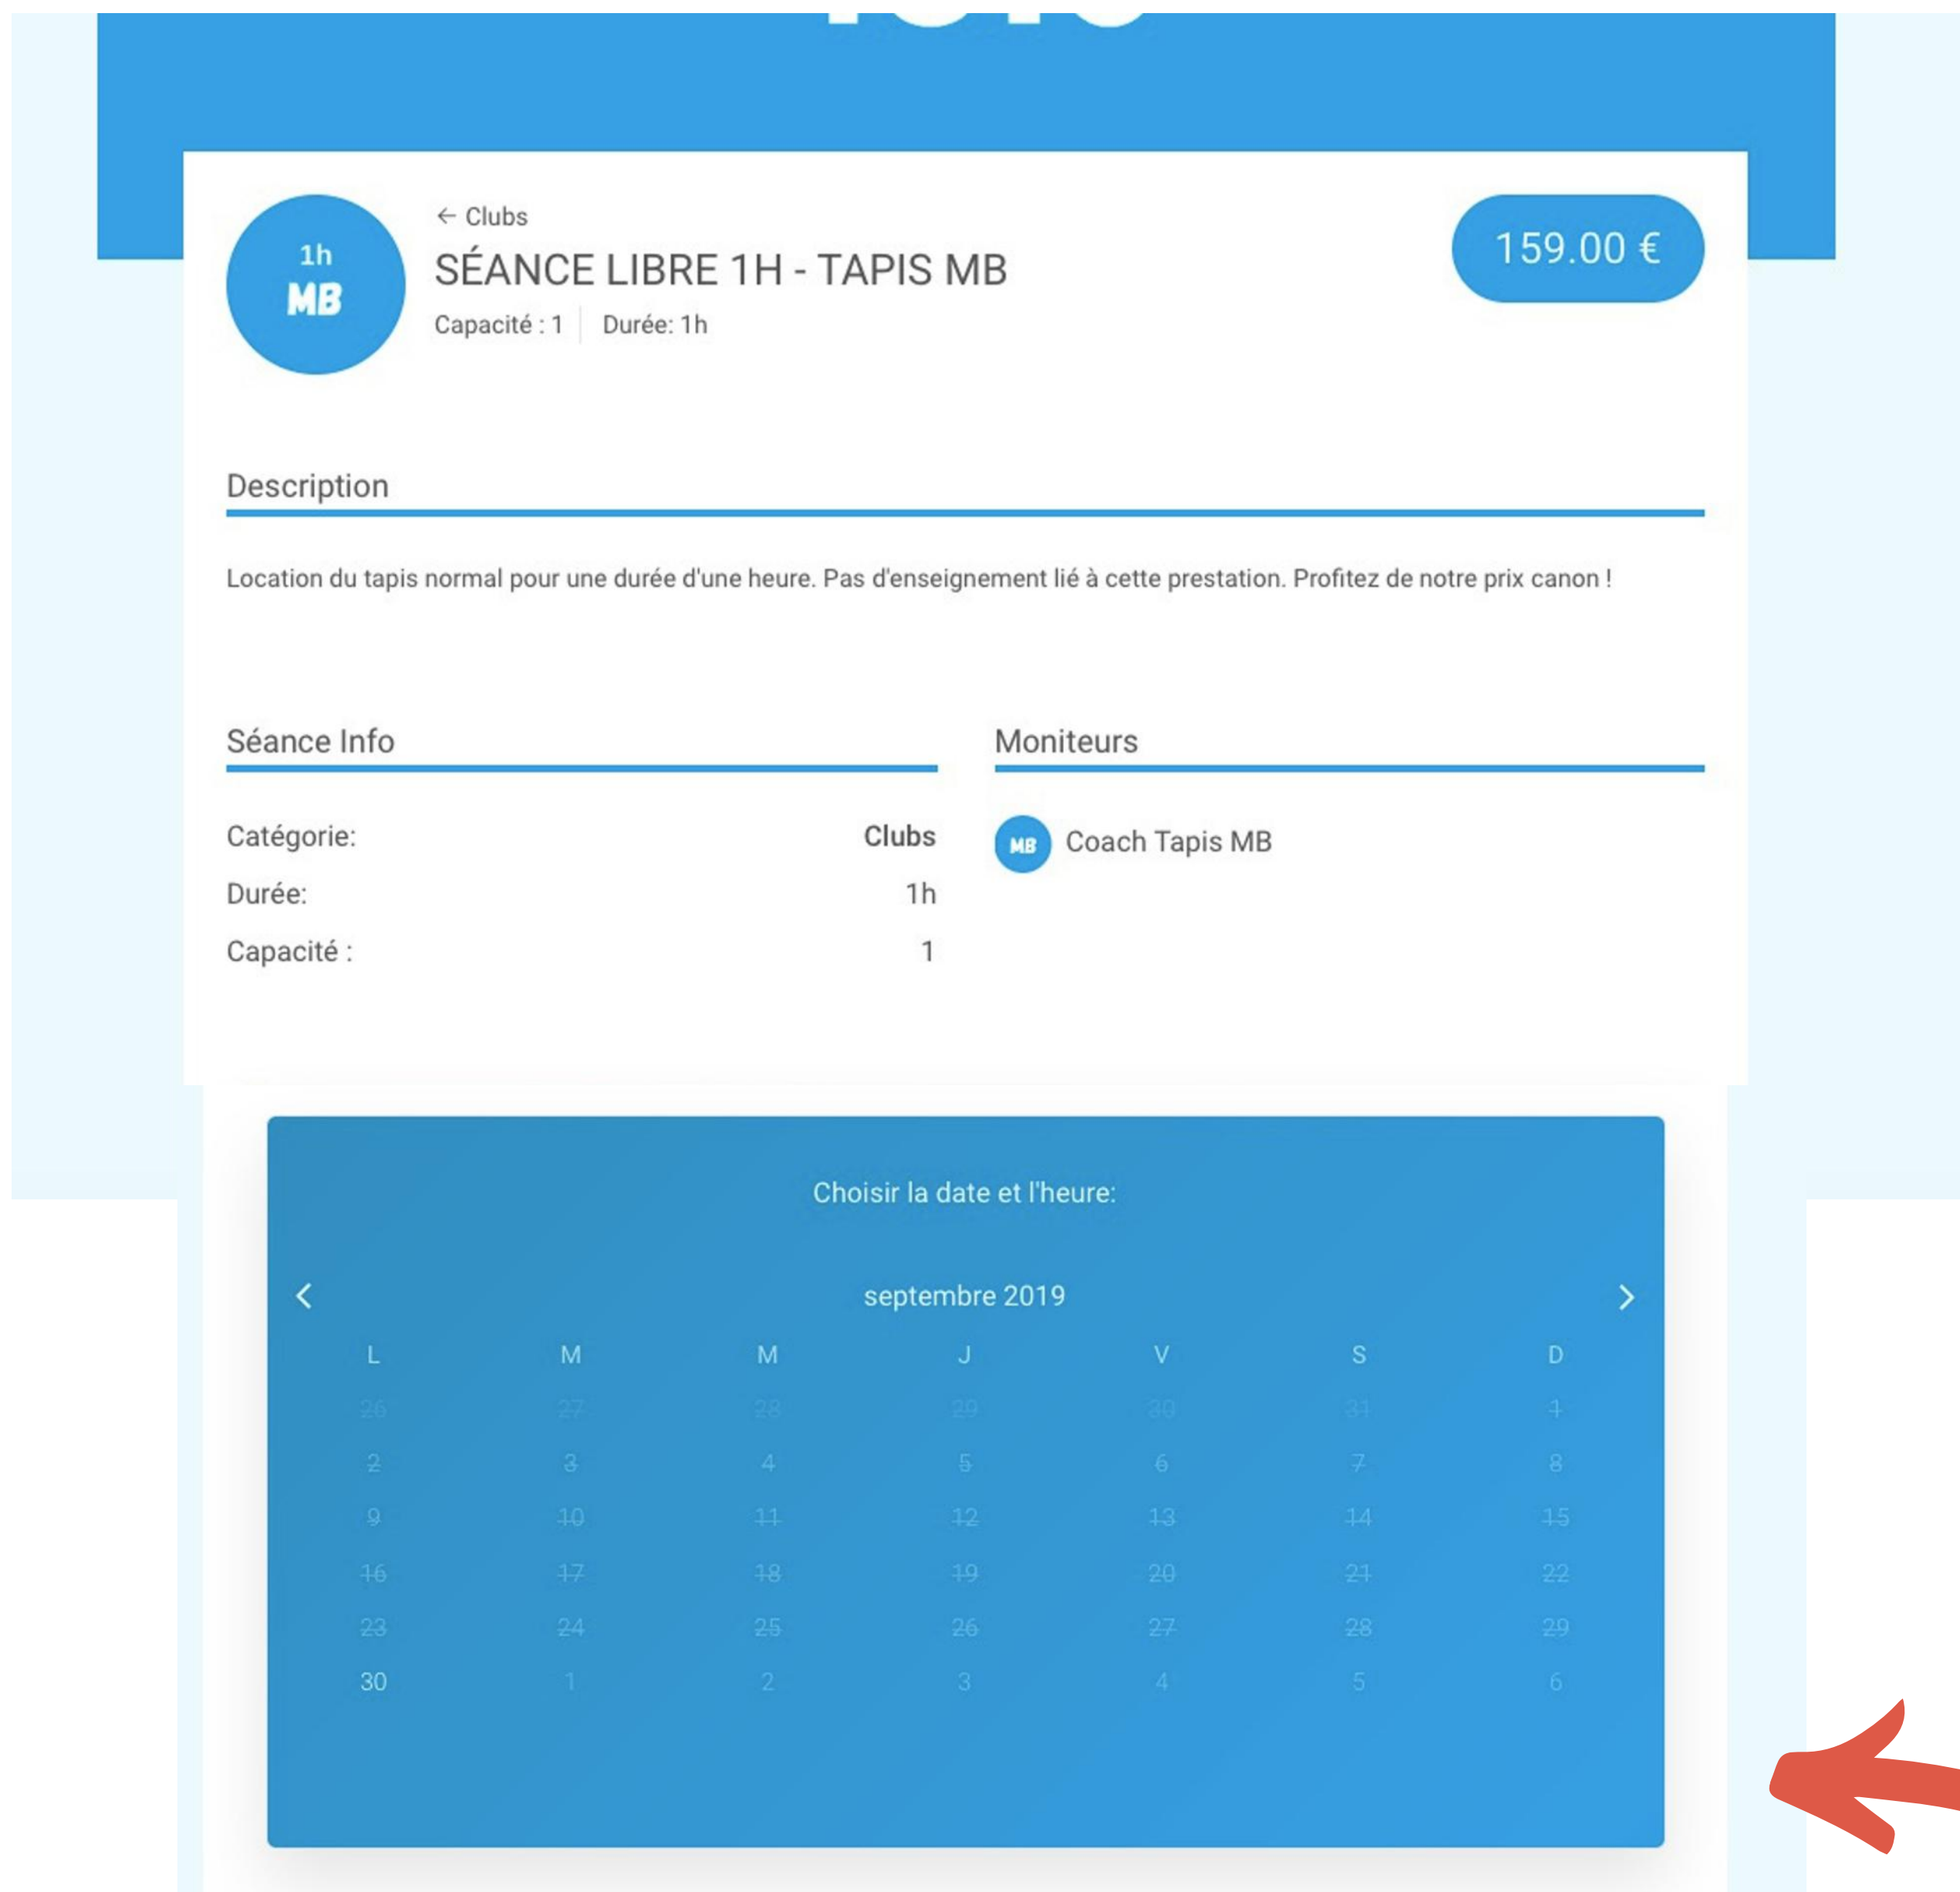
1h
MB

← Clubs

SÉANCE LIBRE 1H - TAPIS MB

Capacité : 1 | Durée: 1h

159.00 €

Description

Location du tapis normal pour une durée d'une heure. Pas d'enseignement lié à cette prestation. Profitez de notre prix canon !

Séance Info

| | |
|---|---|
| Catégorie: | Clubs |
| Durée: | 1h |
| Capacité : | 1 |

Moniteurs

MB Coach Tapis MB

Choisir la date et l'heure:

<

septembre 2019

>

| L | M | M | J | V | S | D |
|---|---|---|---|---|---|---|
| 26 | 27 | 28 | 29 | 30 | 31 | 1 |
| 2 | 3 | 4 | 5 | 6 | 7 | 8 |
| 9 | 10 | 11 | 12 | 13 | 14 | 15 |
| 16 | 17 | 18 | 19 | 20 | 21 | 22 |
| 23 | 24 | 25 | 26 | 27 | 28 | 29 |
| 30 | 1 | 2 | 3 | 4 | 5 | 6 |